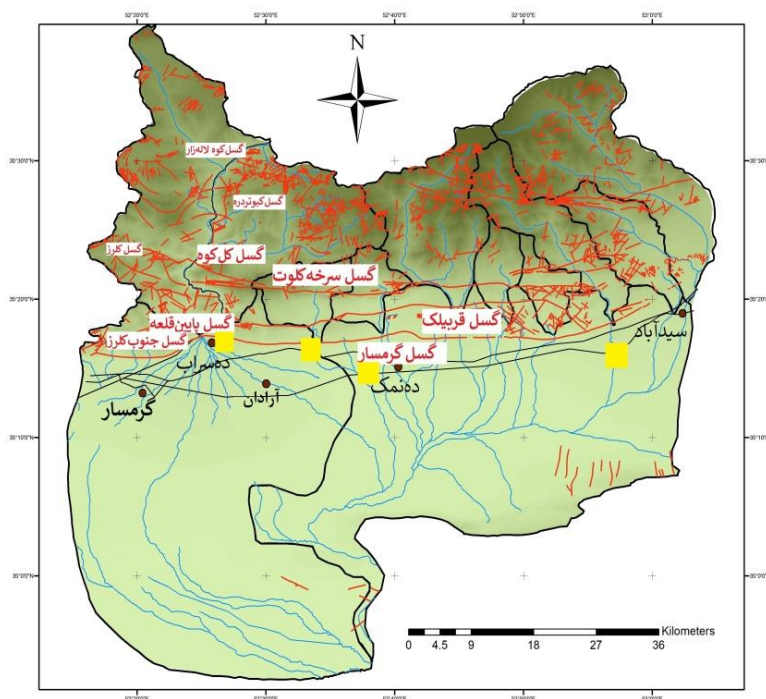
52°20'0"E
52°30'0"E
52°40'0"E
52°50'0"E
53°0'0"E

N

35°30'0"N
35°20'0"N
35°10'0"N
35°0'0"N

گسل کوه لاله‌زار
گسل کبوتردره
گسل کلرز
گسل کل کوه
گسل سرخه‌کلوت
گسل قربیلک
گسل پایین‌قلعه
گسل جنوب کلرز
گسل گرمسار
سیدآباد
ده‌سراب
آرادان
ده‌نمک
گرمسار

Kilometers
0 4.5 9 18 27 36